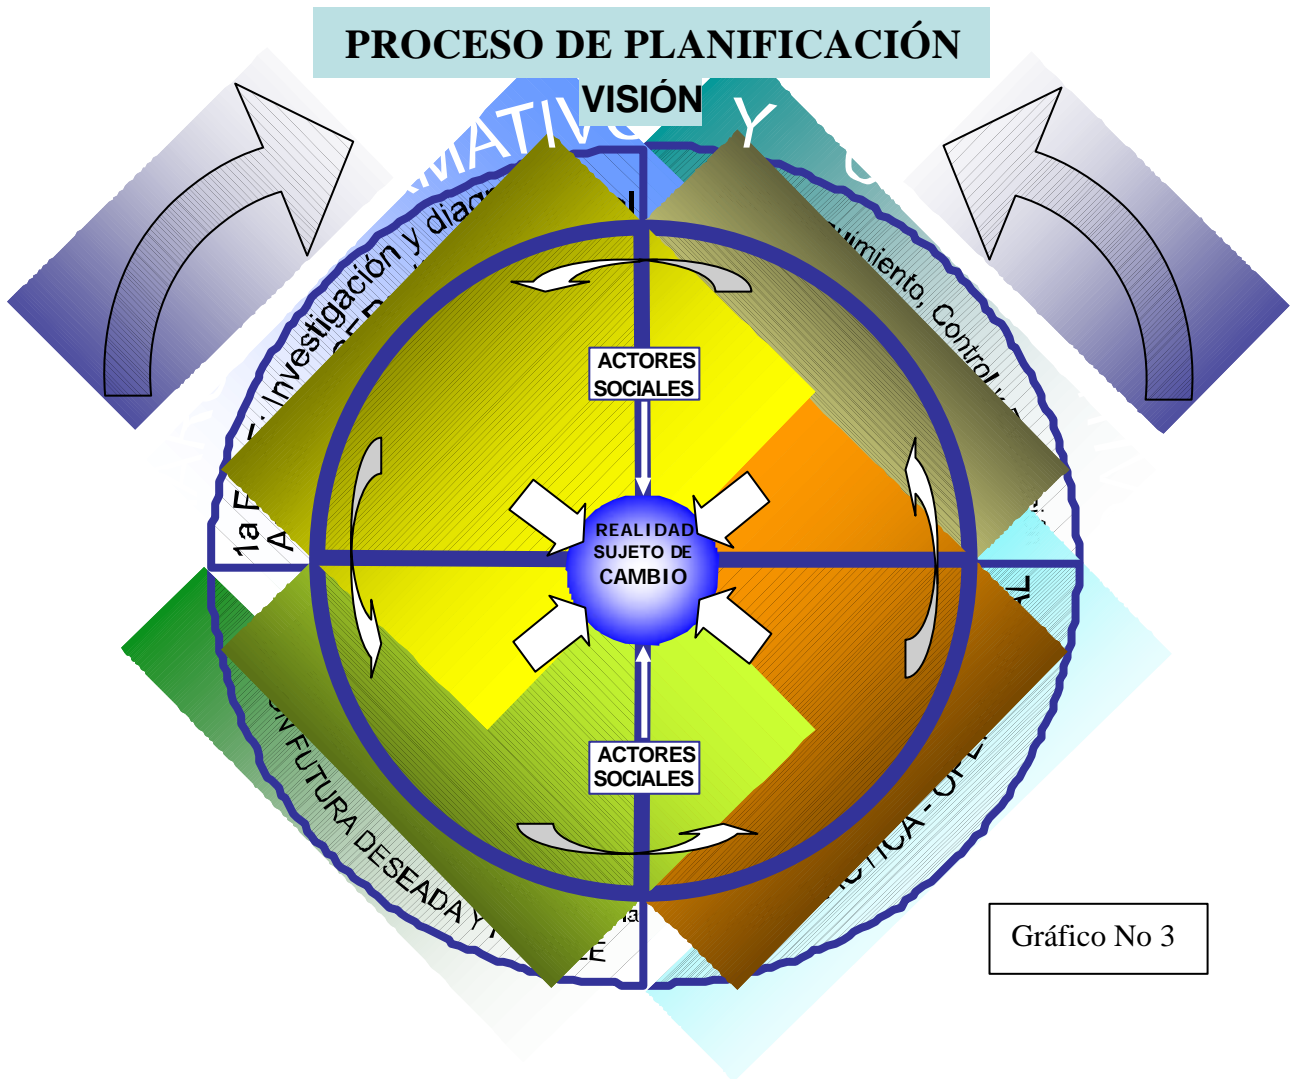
PROCESO DE PLANIFICACIÓN

VISIÓN

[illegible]MATIVO Y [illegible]

1a F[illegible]: Investigación y diag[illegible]

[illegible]imiento, Control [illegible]

ACTORES SOCIALES

REALIDAD SUJETO DE CAMBIO

ACTORES SOCIALES

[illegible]N FUTURA DESEADA Y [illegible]E

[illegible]TICA - OPE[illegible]

Gráfico No 3